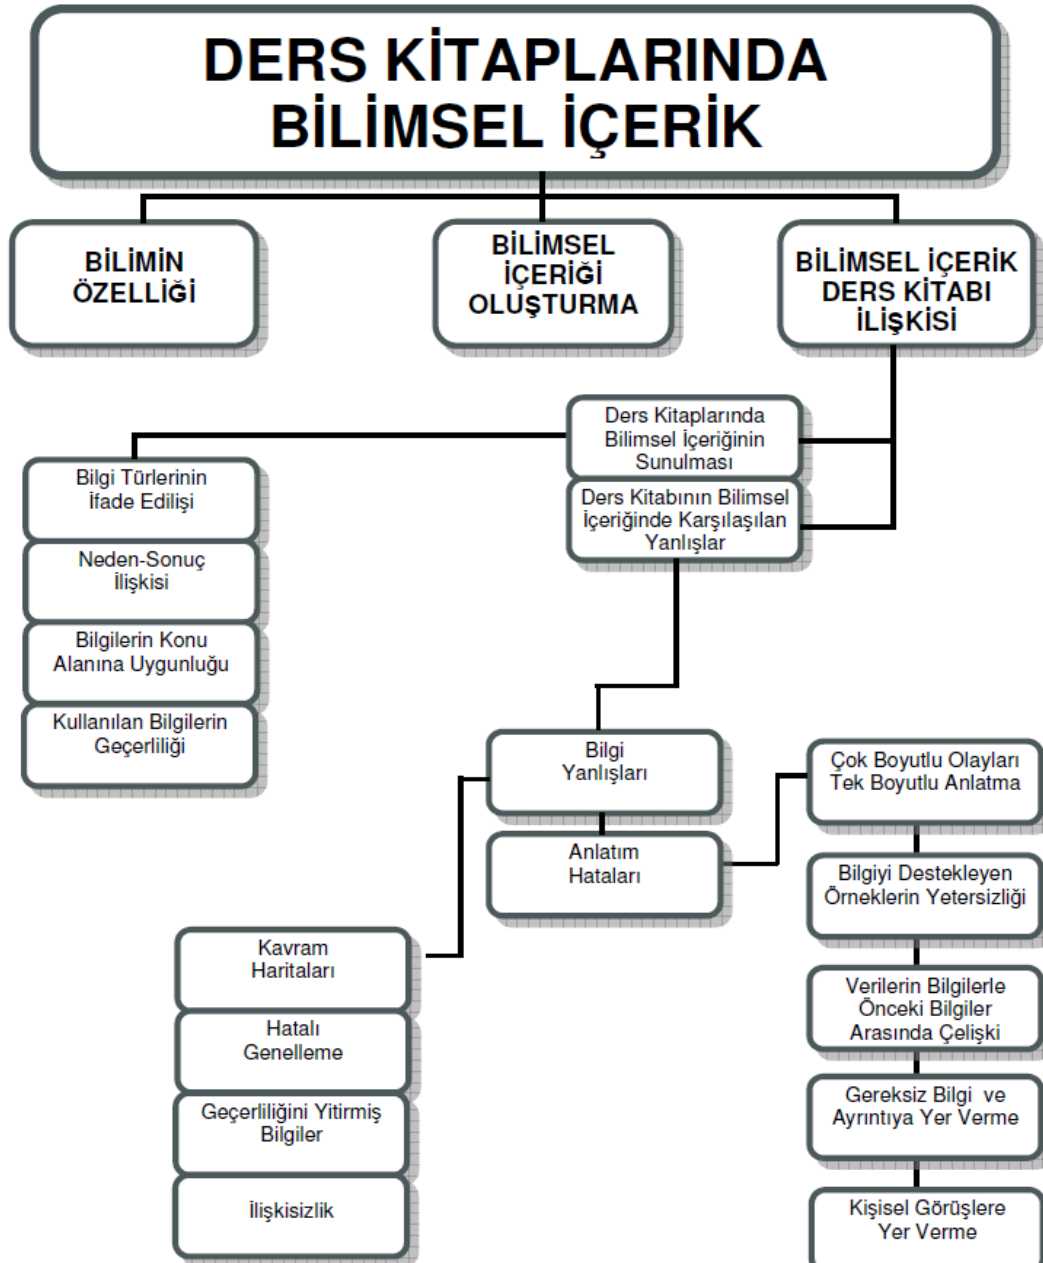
DERS KİTAPLARINDA BİLİMSEL İÇERİK

BİLİMİN ÖZELLİĞİ

BİLİMSEL İÇERİĞİ OLUŞTURMA

BİLİMSEL İÇERİK DERS KİTABI İLİŞKİSİ

Ders Kitaplarında Bilimsel İçeriğinin Sunulması

Ders Kitabının Bilimsel İçeriğinde Karşılaşılan Yanlışlar

Bilgi Türlerinin İfade Edilişi

Neden-Sonuç İlişkisi

Bilgilerin Konu Alanına Uygunluğu

Kullanılan Bilgilerin Geçerliliği

Bilgi Yanlışları

Anlatım Hataları

Çok Boyutlu Olayları Tek Boyutlu Anlatma

Bilgiyi Destekleyen Örneklerin Yetersizliği

Verilerin Bilgilerle Önceki Bilgiler Arasında Çelişki

Gereksiz Bilgi ve Ayrıntıya Yer Verme

Kişisel Görüşlere Yer Verme

Kavram Haritaları

Hatalı Genelleme

Geçerliliğini Yitirmiş Bilgiler

İlişkisizlik